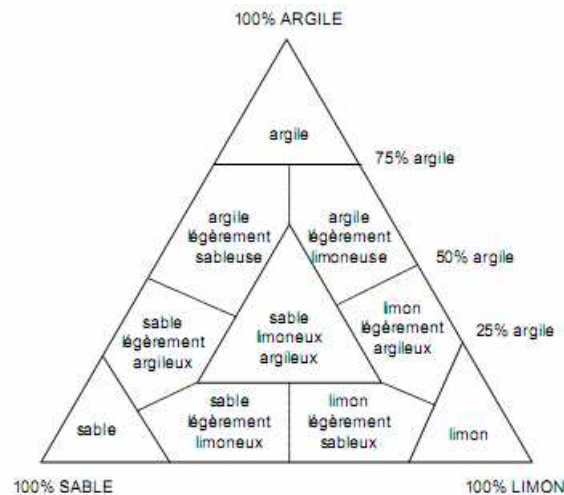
100% ARGILE

argile

75% argile

argile légèrement sableuse

argile légèrement limoneuse

50% argile

sable légèrement argileux

sable limoneux argileux

limon légèrement argileux

25% argile

sable

sable légèrement limoneux

limon légèrement sableux

limon

100% SABLE

100% LIMON